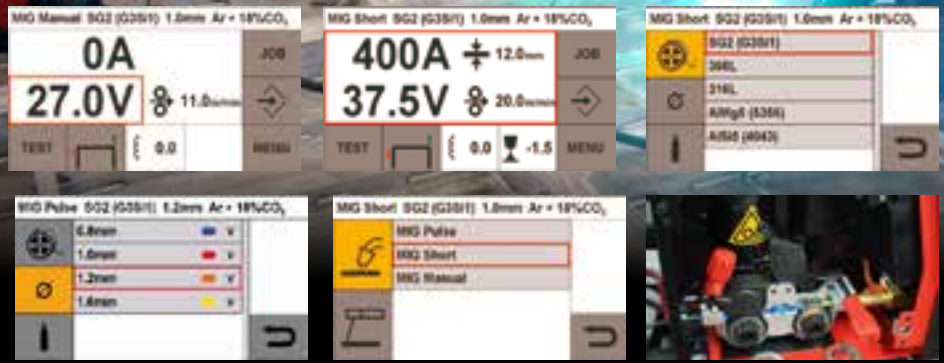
MIG Manual SG2 (G3Si1) 1.0mm Ar + 18%$CO_2$

0A

27.0V

11.0m/min

JOB

TEST

0.0

MENU

MIG Short SG2 (G3Si1) 1.0mm Ar + 18%$CO_2$

400A

12.0mm

37.5V

20.0m/min

JOB

TEST

0.0

-1.5

MENU

MIG Short SG2 (G3Si1) 1.0mm Ar + 18%$CO_2$

SG2 (G3Si1)

308L

316L

AlMg5 (5356)

AlSi5 (4043)

MIG Pulse SG2 (G3Si1) 1.2mm Ar + 18%$CO_2$

0.8mm

1.0mm

1.2mm

1.6mm

MIG Short SG2 (G3Si1) 1.0mm Ar + 18%$CO_2$

MIG Pulse

MIG Short

MIG Manual